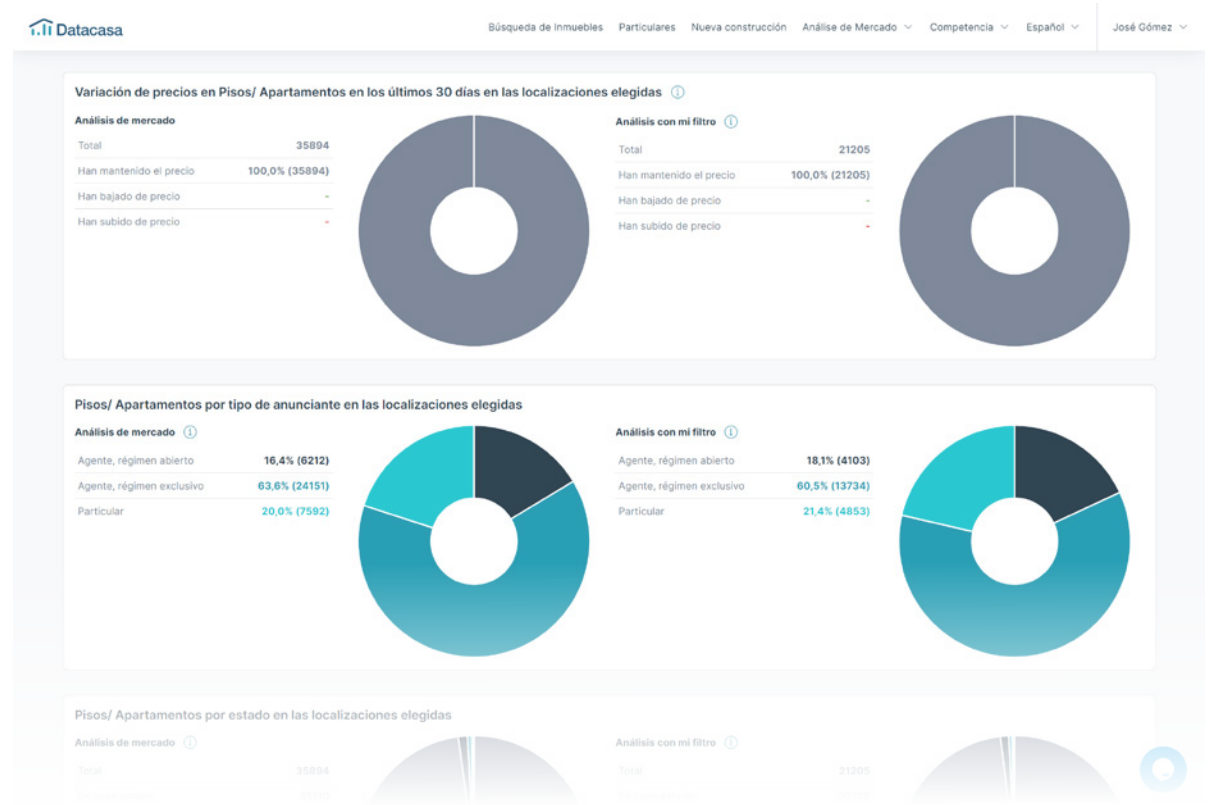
Datacasa

Búsqueda de Inmuebles Particulares Nueva construcción Análise de Mercado Competencia Español José Gómez

Variación de precios en Pisos/ Apartamentos en los últimos 30 días en las localizaciones elegidas

Análisis de mercado

| Total | 35894 |
|---|---|
| Han mantenido el precio | 100,0% (35894) |
| Han bajado de precio | - |
| Han subido de precio | - |

Análisis con mi filtro

| Total | 21205 |
|---|---|
| Han mantenido el precio | 100,0% (21205) |
| Han bajado de precio | - |
| Han subido de precio | - |

Pisos/ Apartamentos por tipo de anunciante en las localizaciones elegidas

Análisis de mercado

| Agente, régimen abierto | 16,4% (6212) |
|---|---|
| Agente, régimen exclusivo | 63,6% (24151) |
| Particular | 20,0% (7592) |

Análisis con mi filtro

| Agente, régimen abierto | 18,1% (4103) |
|---|---|
| Agente, régimen exclusivo | 60,5% (13734) |
| Particular | 21,4% (4853) |

Pisos/ Apartamentos por estado en las localizaciones elegidas

Análisis de mercado

Total 35894

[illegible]

Análisis con mi filtro

Total 21205

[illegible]